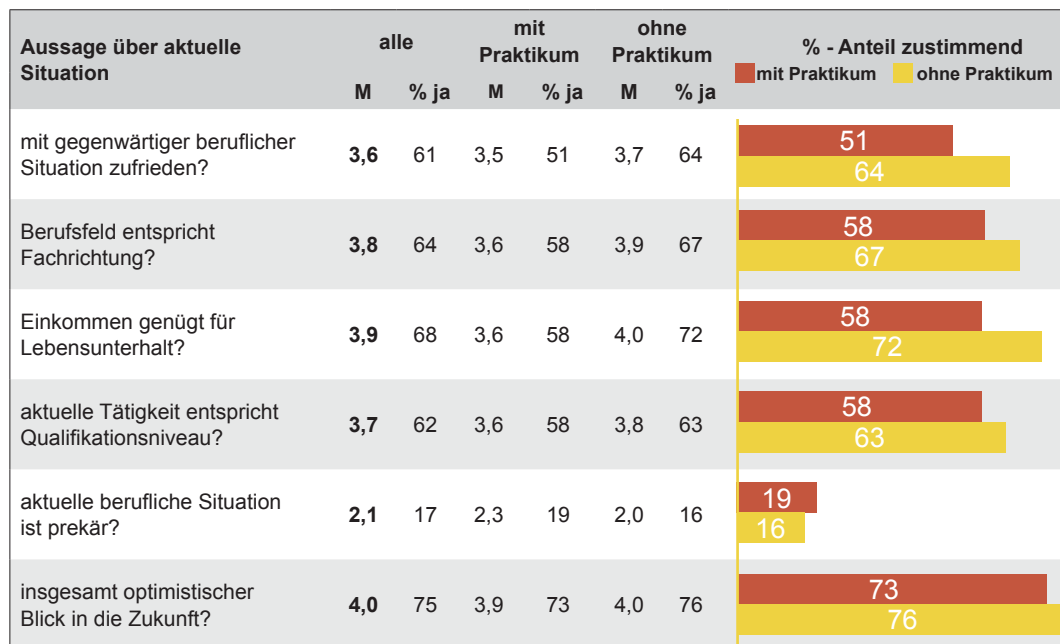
| Aussage über aktuelle Situation | alle M | alle % ja | mit Praktikum M | mit Praktikum % ja | ohne Praktikum M | ohne Praktikum % ja | % - Anteil zustimmend (mit Praktikum / ohne Praktikum) |
|---|---|---|---|---|---|---|---|
| mit gegenwärtiger beruflicher Situation zufrieden? | **3,6** | 61 | 3,5 | 51 | 3,7 | 64 | 51 / 64 |
| Berufsfeld entspricht Fachrichtung? | **3,8** | 64 | 3,6 | 58 | 3,9 | 67 | 58 / 67 |
| Einkommen genügt für Lebensunterhalt? | **3,9** | 68 | 3,6 | 58 | 4,0 | 72 | 58 / 72 |
| aktuelle Tätigkeit entspricht Qualifikationsniveau? | **3,7** | 62 | 3,6 | 58 | 3,8 | 63 | 58 / 63 |
| aktuelle berufliche Situation ist prekär? | **2,1** | 17 | 2,3 | 19 | 2,0 | 16 | 19 / 16 |
| insgesamt optimistischer Blick in die Zukunft? | **4,0** | 75 | 3,9 | 73 | 4,0 | 76 | 73 / 76 |